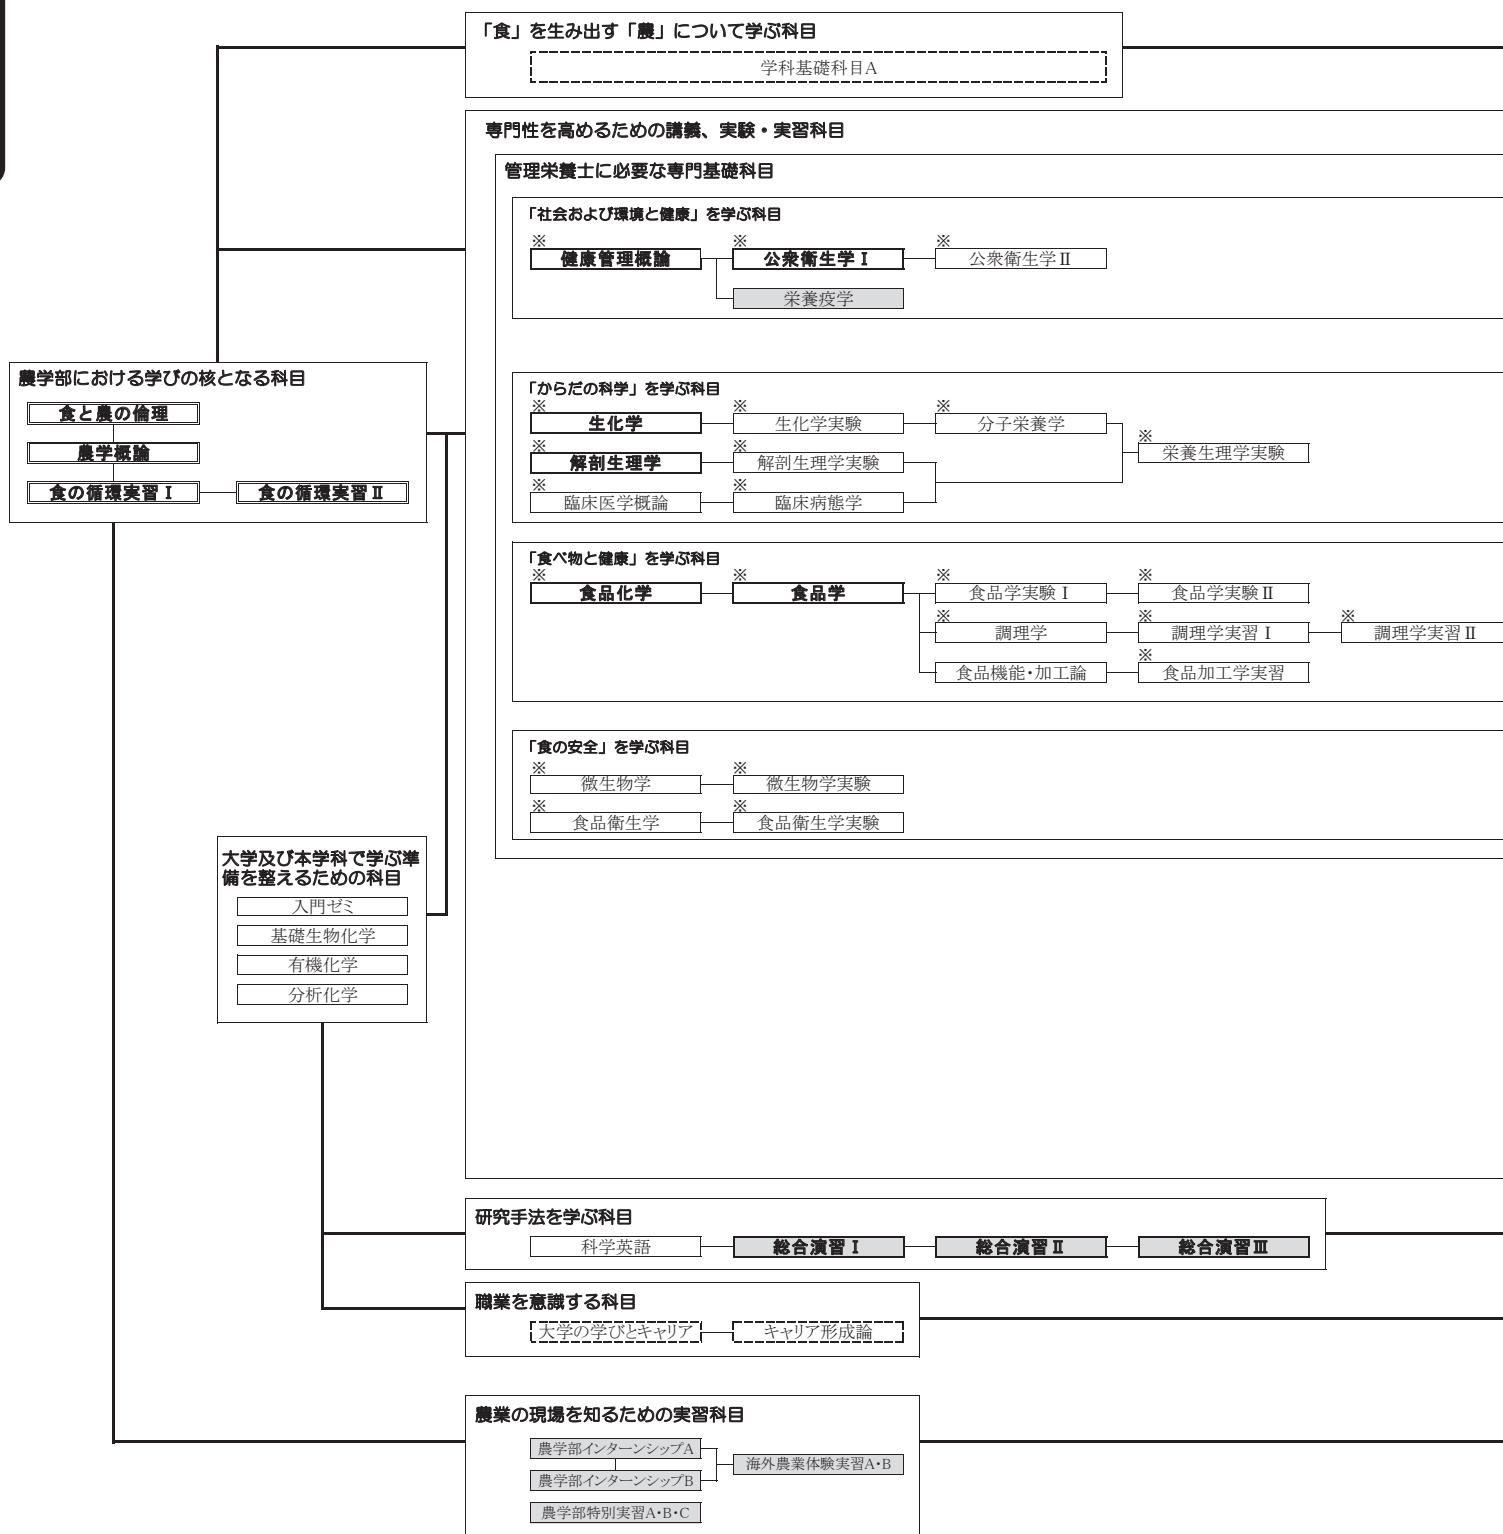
「食」を生み出す「農」について学ぶ科目

学科基礎科目A

専門性を高めるための講義、実験・実習科目

管理栄養士に必要な専門基礎科目

「社会および環境と健康」を学ぶ科目

※ 健康管理概論
※ 公衆衛生学Ⅰ
※ 公衆衛生学Ⅱ
栄養疫学

農学部における学びの核となる科目

食と農の倫理
農学概論
食の循環実習Ⅰ
食の循環実習Ⅱ

「からだの科学」を学ぶ科目

※ 生化学
※ 生化学実験
※ 分子栄養学
※ 栄養生理学実験
※ 解剖生理学
※ 解剖生理学実験
※ 臨床医学概論
※ 臨床病態学

「食べ物と健康」を学ぶ科目

※ 食品化学
※ 食品学
※ 食品学実験Ⅰ
※ 食品学実験Ⅱ
※ 調理学
※ 調理学実習Ⅰ
※ 調理学実習Ⅱ
食品機能・加工論
※ 食品加工学実習

「食の安全」を学ぶ科目

※ 微生物学
※ 微生物学実験
※ 食品衛生学
※ 食品衛生学実験

大学及び本学科で学ぶ準備を整えるための科目

入門ゼミ
基礎生物化学
有機化学
分析化学

研究手法を学ぶ科目

科学英語
総合演習Ⅰ
総合演習Ⅱ
総合演習Ⅲ

職業を意識する科目

大学の学びとキャリア
キャリア形成論

農業の現場を知るための実習科目

農学部インターンシップA
農学部インターンシップB
海外農業体験実習A･B
農学部特別実習A･B･C